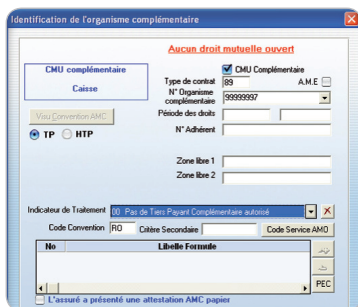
Identification de l'organisme complémentaire

Aucun droit mutuelle ouvert

CMU complémentaire

Caisse

CMU Complémentaire

Type de contrat 89 A.M.E

N° Organisme complémentaire 99999997

Période des droits

N° Adhérent

Voir Convention AMC

TP HTP

Zone libre 1

Zone libre 2

Indicateur de Traitement 00 Pas de Tiers Payant Complémentaire autorisé

Code Convention RO Critère Secondaire Code Service AMO

| No | Libellé Formule |
|---|---|

PEC

L'assuré a présenté une attestation AMC papier